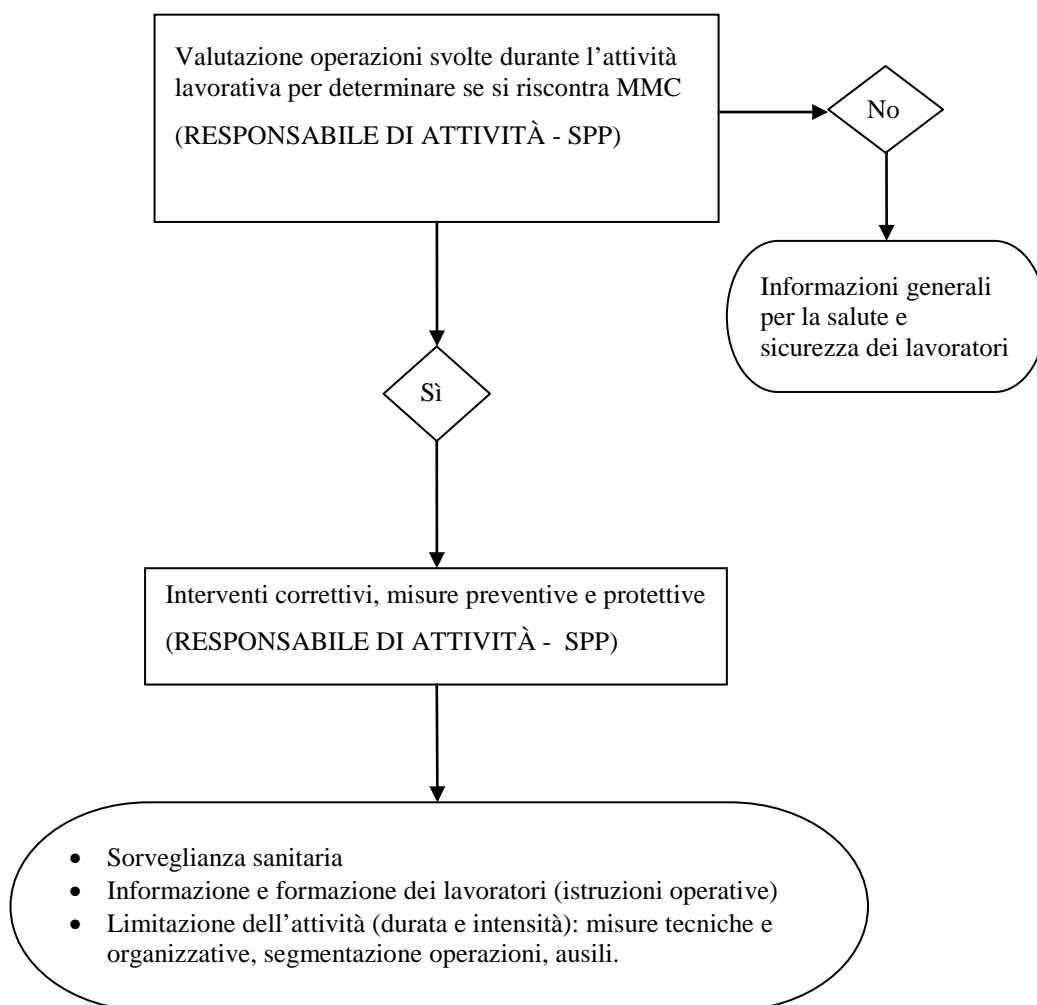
Valutazione operazioni svolte durante l'attività lavorativa per determinare se si riscontra MMC

(RESPONSABILE DI ATTIVITÀ - SPP)

No

Informazioni generali per la salute e sicurezza dei lavoratori

Sì

Interventi correttivi, misure preventive e protettive

(RESPONSABILE DI ATTIVITÀ - SPP)

- Sorveglianza sanitaria
- Informazione e formazione dei lavoratori (istruzioni operative)
- Limitazione dell'attività (durata e intensità): misure tecniche e organizzative, segmentazione operazioni, ausili.